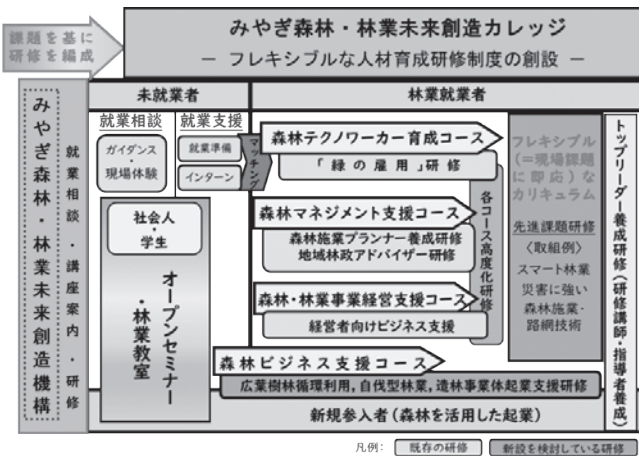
課題を基に研修を編成

みやぎ森林・林業未来創造カレッジ
― フレキシブルな人材育成研修制度の創設 ―

みやぎ森林・林業未来創造機構

就業相談・講座案内・研修

未就業者

就業相談

ガイダンス・現場体験

就業支援

就業準備

インターン

マッチング

社会人・学生

オープンセミナー・林業教室

林業就業者

森林テクノワーカー育成コース

「緑の雇用」研修

森林マネジメント支援コース

森林施業プランナー養成研修
地域林政アドバイザー研修

各コース高度化研修

森林・林業事業経営支援コース

経営者向けビジネス支援

森林ビジネス支援コース

広葉樹林循環利用，自伐型林業，造林事業体起業支援研修

新規参入者（森林を活用した起業）

フレキシブル（＝現場課題に即応）なカリキュラム

先進課題研修
〈取組例〉
スマート林業
災害に強い森林施業・路網技術

トップリーダー養成研修（研修講師・指導者養成）

凡例： 既存の研修 新設を検討している研修